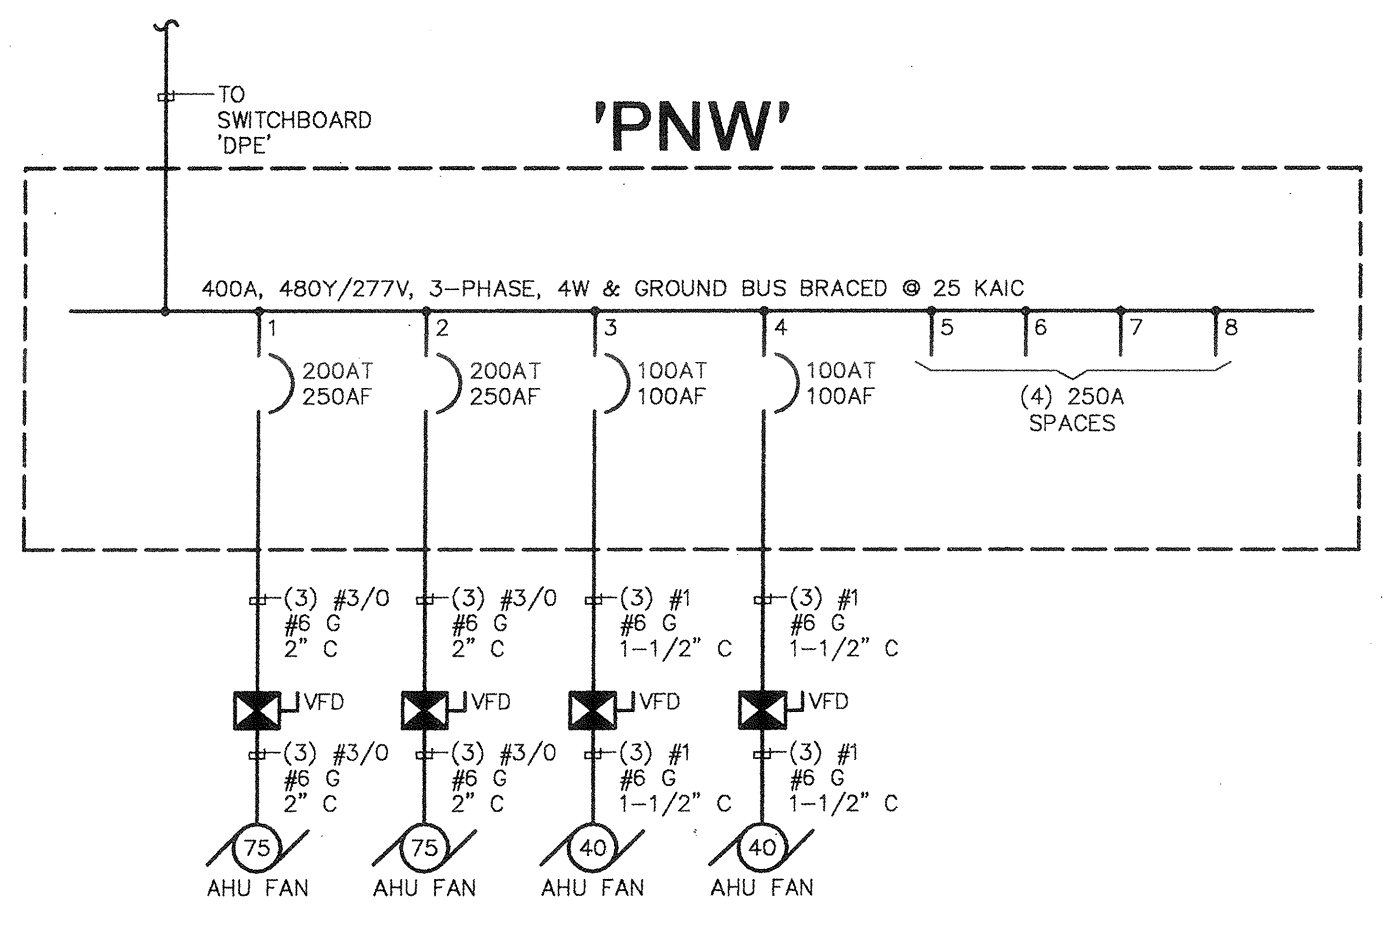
TO SWITCHBOARD 'DPE'

'PNW'

400A, 480Y/277V, 3-PHASE, 4W & GROUND BUS BRACED @ 25 KAIC

1
200AT
250AF

2
200AT
250AF

3
100AT
100AF

4
100AT
100AF

5 6 7 8
(4) 250A SPACES

(3) #3/0
#6 G
2" C

(3) #3/0
#6 G
2" C

(3) #1
#6 G
1-1/2" C

(3) #1
#6 G
1-1/2" C

VFD
VFD
VFD
VFD

(3) #3/0
#6 G
2" C

(3) #3/0
#6 G
2" C

(3) #1
#6 G
1-1/2" C

(3) #1
#6 G
1-1/2" C

75
AHU FAN

75
AHU FAN

40
AHU FAN

40
AHU FAN